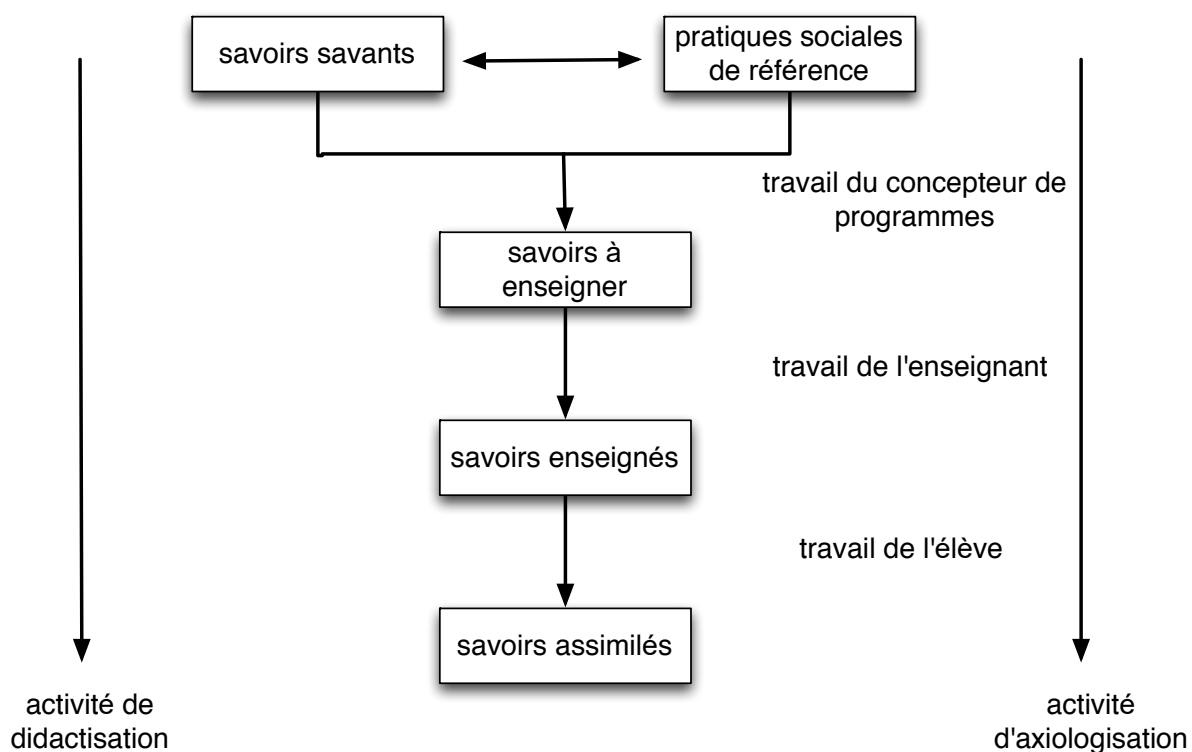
savoirs savants

pratiques sociales de référence

travail du concepteur de programmes

savoirs à enseigner

travail de l'enseignant

savoirs enseignés

travail de l'élève

savoirs assimilés

activité de didactisation

activité d'axiologisation